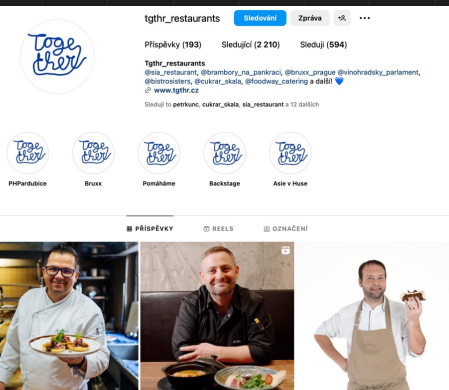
tgthr_restaurants Sledování Zpráva

Příspěvky (193) Sledující (2 210) Sleduji (594)

Together

Tgthr_restaurants
@sia_restaurant, @brambory_na_pankraci, @bruxx_prague @vinohradsky_parlament, @bistrosisters, @cukrar_skala, @foodway_catering a další! 💙
🔗 www.tgthr.cz

Sleduji to petrkunc, cukrar_skala, sia_restaurant a 12 dalších

Together PHPardubice
Together Bruxx
Together Pomáháme
Together Backstage
Together Asie v Huse

PŘÍSPĚVKY REELS OZNAČENÍ